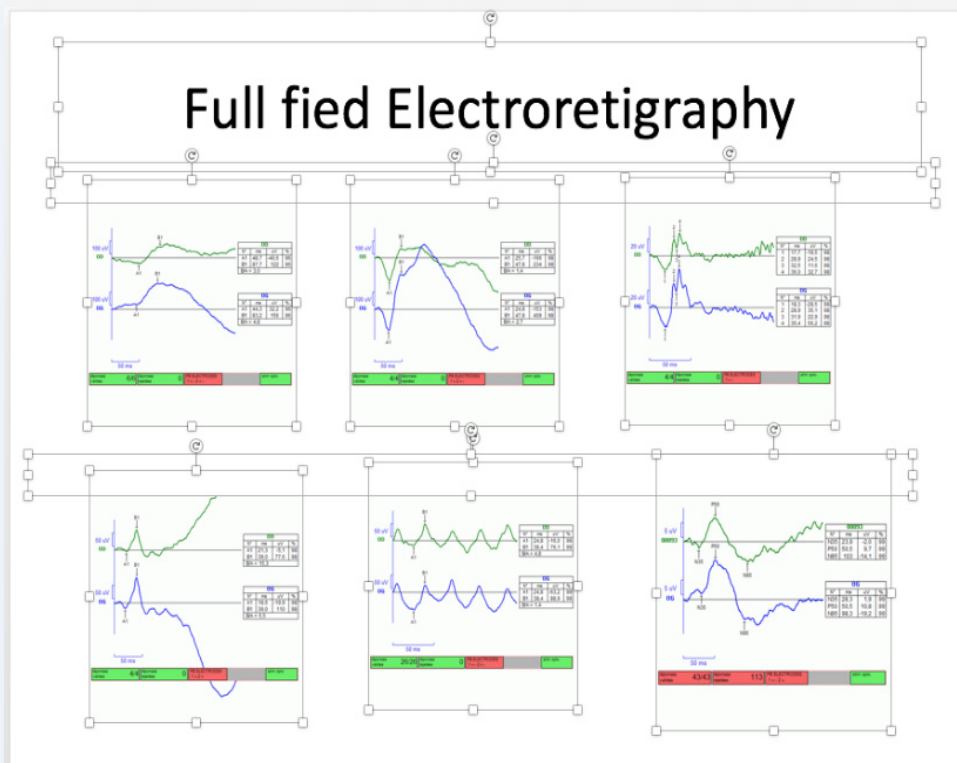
Full fied Electroretigraphy

100 uV
OD
OD
a1
B1
100 uV
OG
OG
50 ms
6/6
0

100 uV
OD
OG
6/6
0

20 uV
OD
20 uV
OG
50 ms
6/6
0

50 uV
OD
50 uV
OG
50 ms
6/6
0

50 uV
OD
50 uV
OG
50 ms
20/20
0

5 uV
5 uV
N35
P50
N95
50 ms
43/43
113

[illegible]